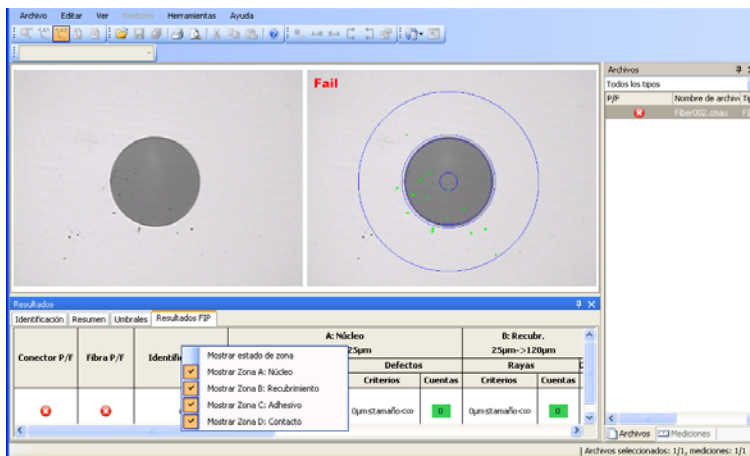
Archivo Editar Ver Medición Herramientas Ayuda

Fail

Archivos
Todos los tipos
P/F | Nombre de archivo | Ti
Fiber002.cmax

Resultados
Identificación | Resumen | Umbrales | Resultados FIP

| Conector P/F | Fibra P/F | Identifi | A: Núcleo 25µm | | B: Recubr. 25µm->120µm | |
|---|---|---|---|---|---|---|
| | | | Defectos | | Rayas | |
| | | | Criterios | Cuentas | Criterios | Cuentas |
| | | | 0µm≤tamaño<∞ | 0 | 0µm≤tamaño<∞ | 0 |

Mostrar estado de zona
Mostrar Zona A: Núcleo
Mostrar Zona B: Recubrimiento
Mostrar Zona C: Adhesivo
Mostrar Zona D: Contacto

Archivos | Mediciones

Archivos seleccionados: 1/1, mediciones: 1/1